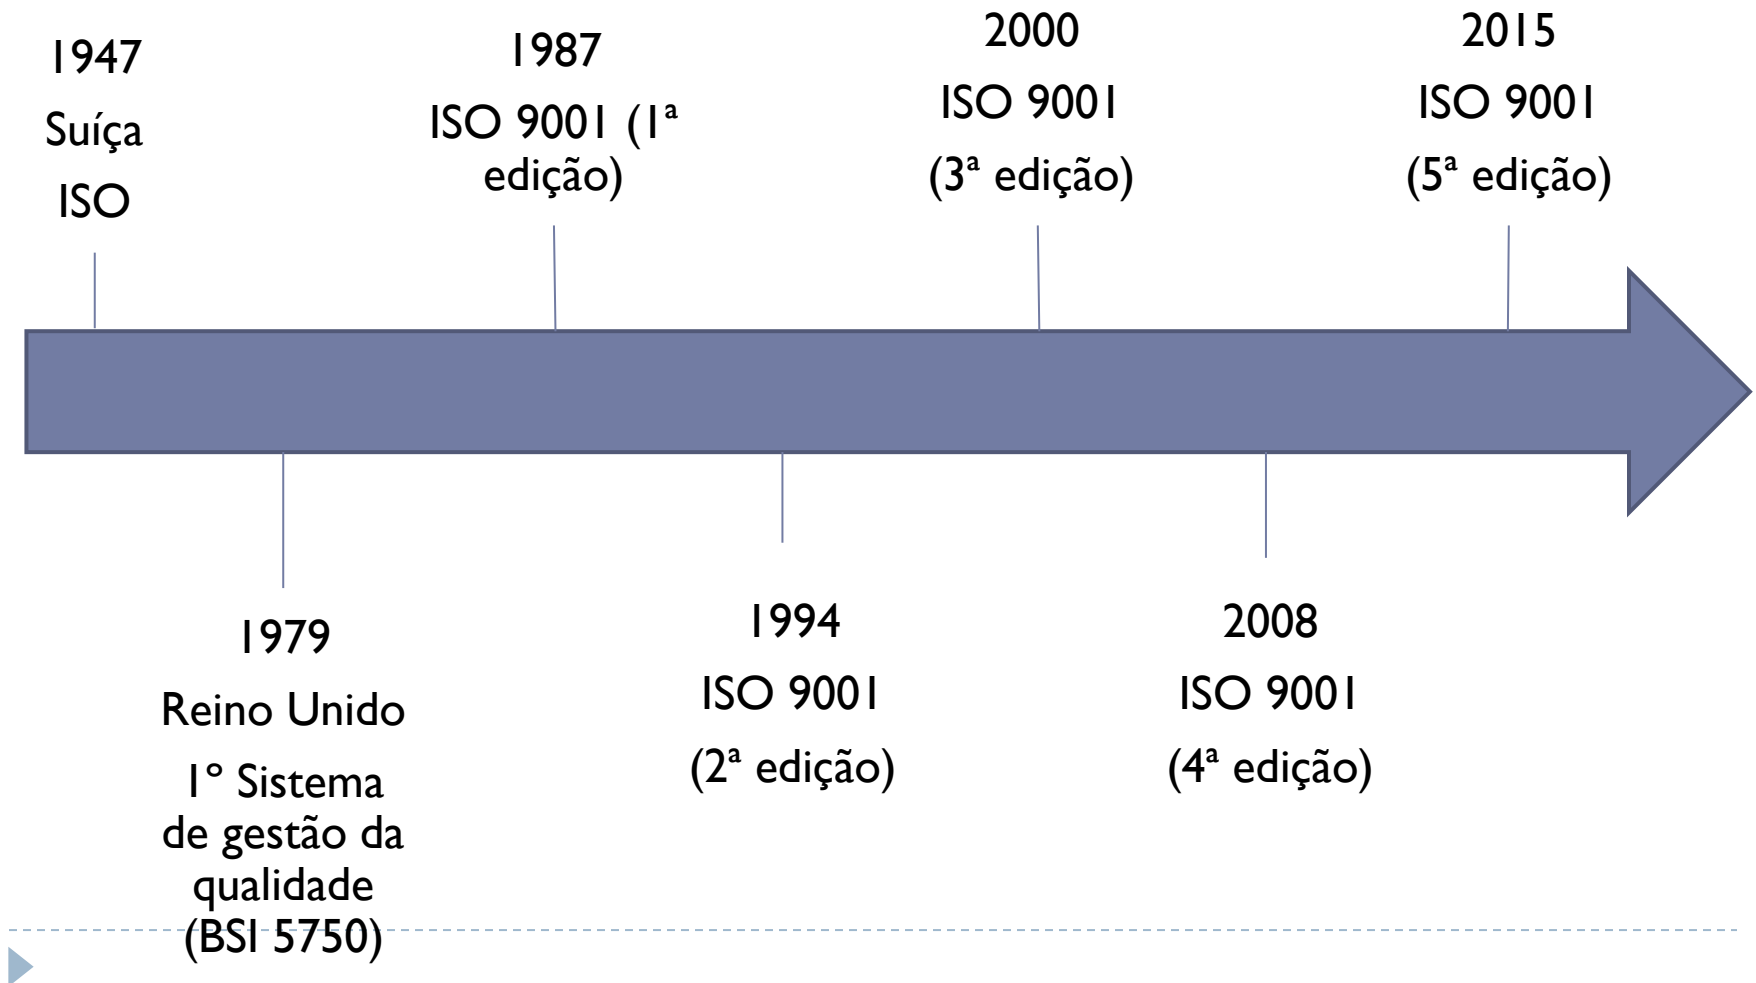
1947
Suíça
ISO

1987
ISO 9001 (1ª edição)

2000
ISO 9001
(3ª edição)

2015
ISO 9001
(5ª edição)

1979
Reino Unido
1º Sistema de gestão da qualidade (BSI 5750)

1994
ISO 9001
(2ª edição)

2008
ISO 9001
(4ª edição)